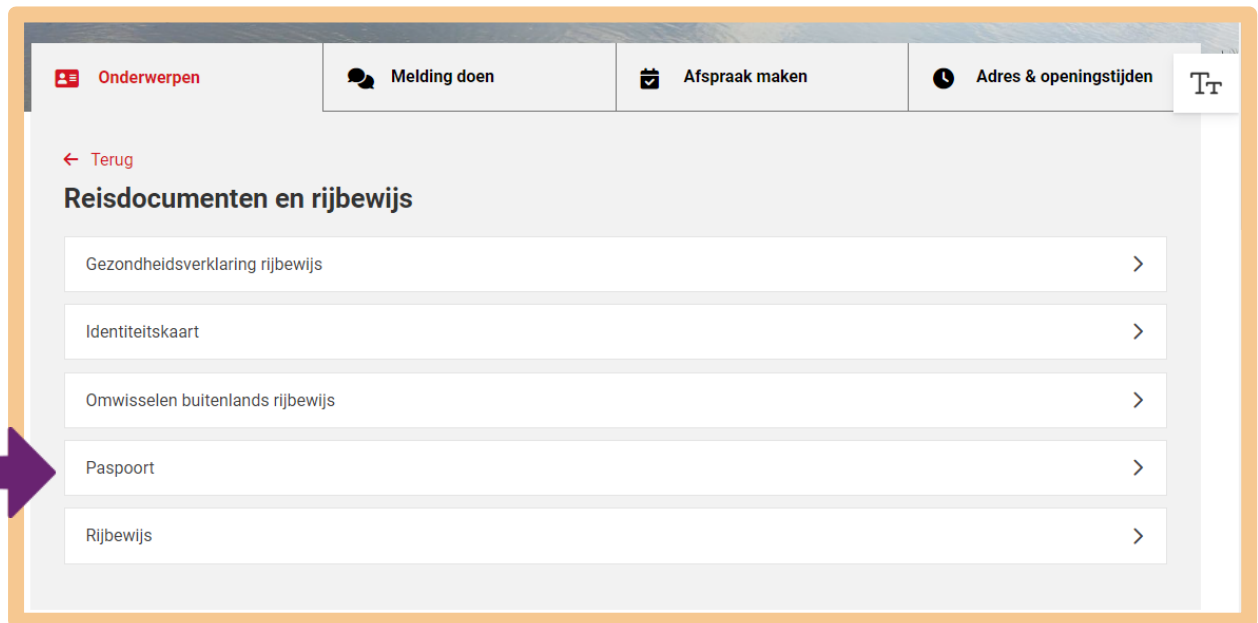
Onderwerpen
Melding doen
Afspraak maken
Adres & openingstijden

← Terug

Reisdocumenten en rijbewijs

Gezondheidsverklaring rijbewijs

Identiteitskaart

Omwisselen buitenlands rijbewijs

Paspoort

Rijbewijs